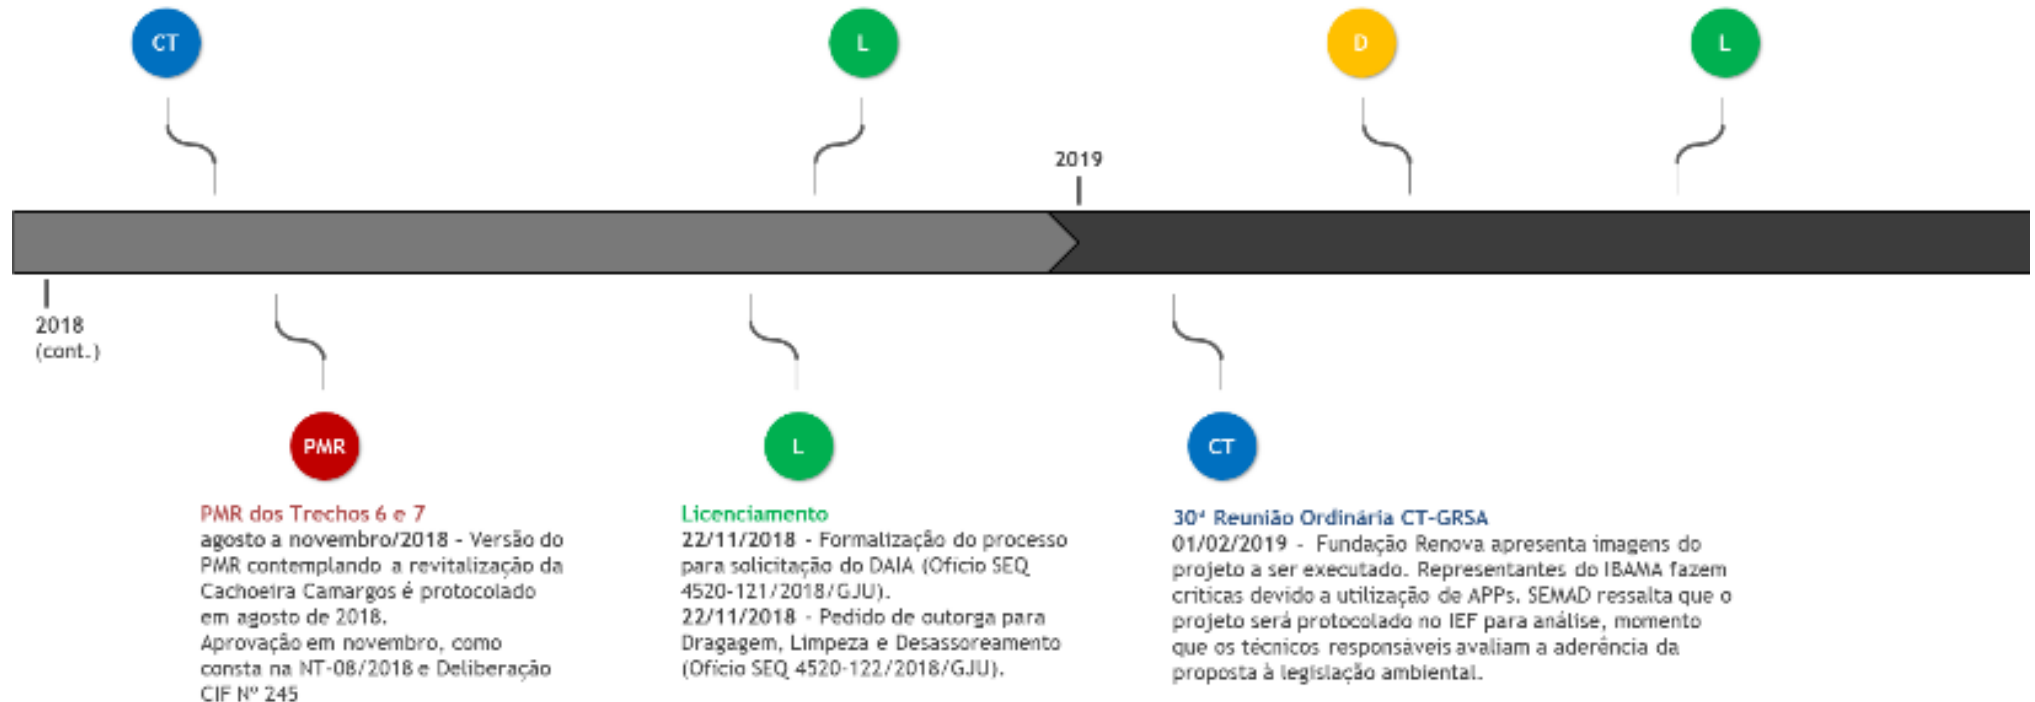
CT

L

D

L

2019

2018
(cont.)

PMR

L

CT

PMR dos Trechos 6 e 7
agosto a novembro/2018 - Versão do PMR contemplando a revitalização da Cachoeira Camargos é protocolado em agosto de 2018.
Aprovação em novembro, como consta na NT-08/2018 e Deliberação CIF Nº 245

Licenciamento
22/11/2018 - Formalização do processo para solicitação do DAIA (Ofício SEQ 4520-121/2018/GJU).
22/11/2018 - Pedido de outorga para Dragagem, Limpeza e Desassoreamento (Ofício SEQ 4520-122/2018/GJU).

30ª Reunião Ordinária CT-GRSA
01/02/2019 - Fundação Renova apresenta imagens do projeto a ser executado. Representantes do IBAMA fazem críticas devido a utilização de APPs. SEMAD ressalta que o projeto será protocolado no IEF para análise, momento que os técnicos responsáveis avaliam a aderência da proposta à legislação ambiental.